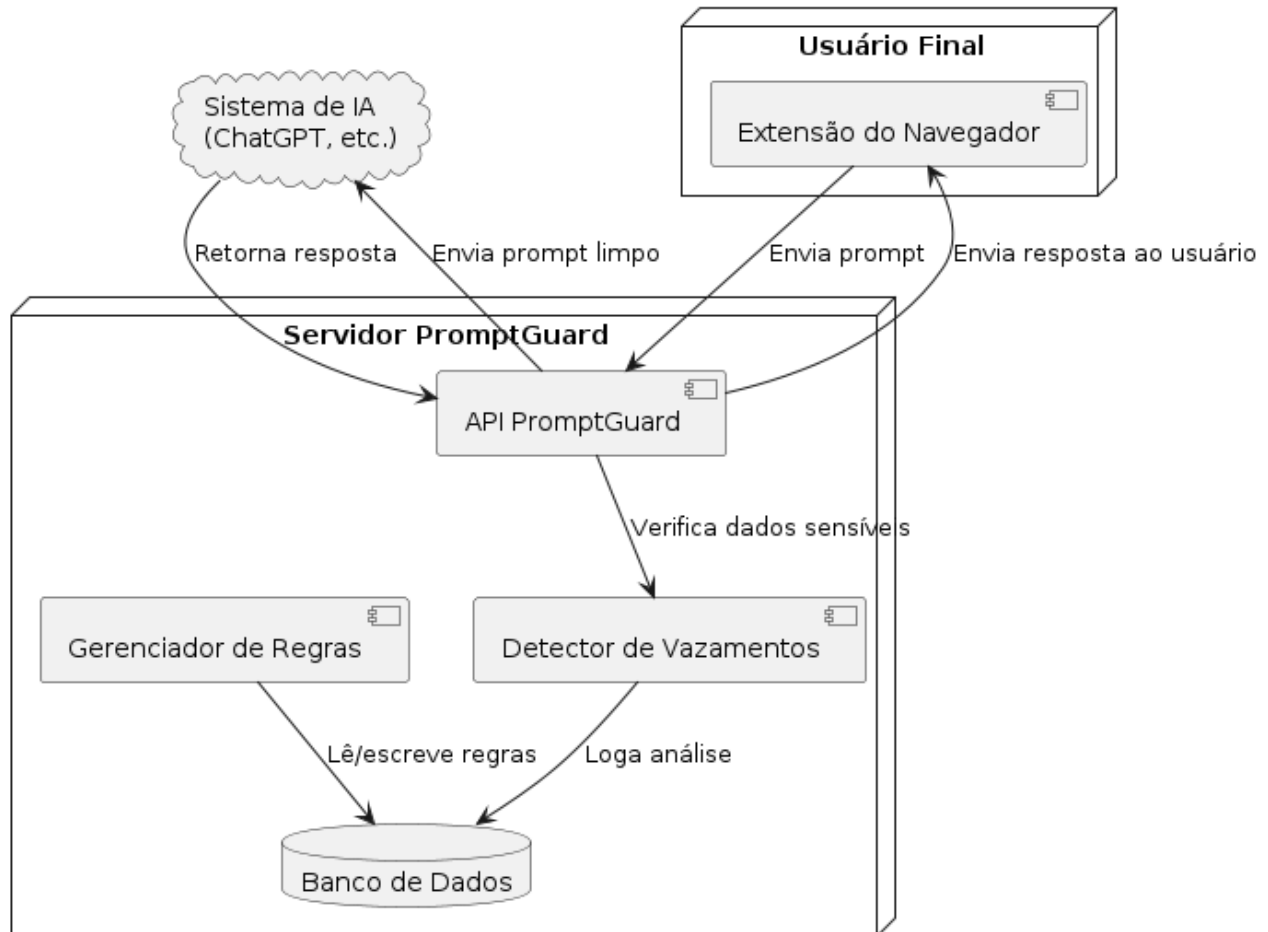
Usuário Final

Extensão do Navegador

Sistema de IA
(ChatGPT, etc.)

Retorna resposta

Envia prompt limpo

Envia prompt

Envia resposta ao usuário

Servidor PromptGuard

API PromptGuard

Verifica dados sensíveis

Gerenciador de Regras

Detector de Vazamentos

Lê/escreve regras

Loga análise

Banco de Dados